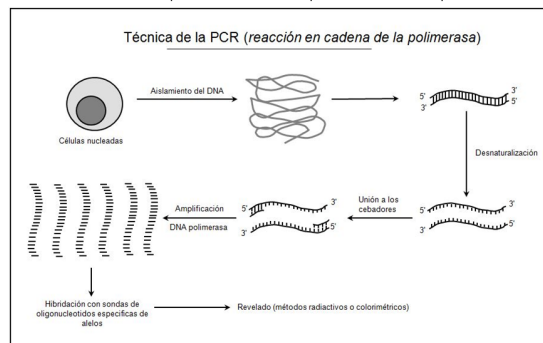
Técnica de la PCR (*reacción en cadena de la polimerasa*)

Células nucleadas

Aislamiento del DNA

5'
3'
3'
5'

Desnaturalización

5'
3'
3'
5'

Unión a los cebadores

5'
3'
3'
5'

Amplificación
DNA polimerasa

Hibridación con sondas de oligonucleotidos especificas de alelos

Revelado (métodos radiactivos o colorimétricos)